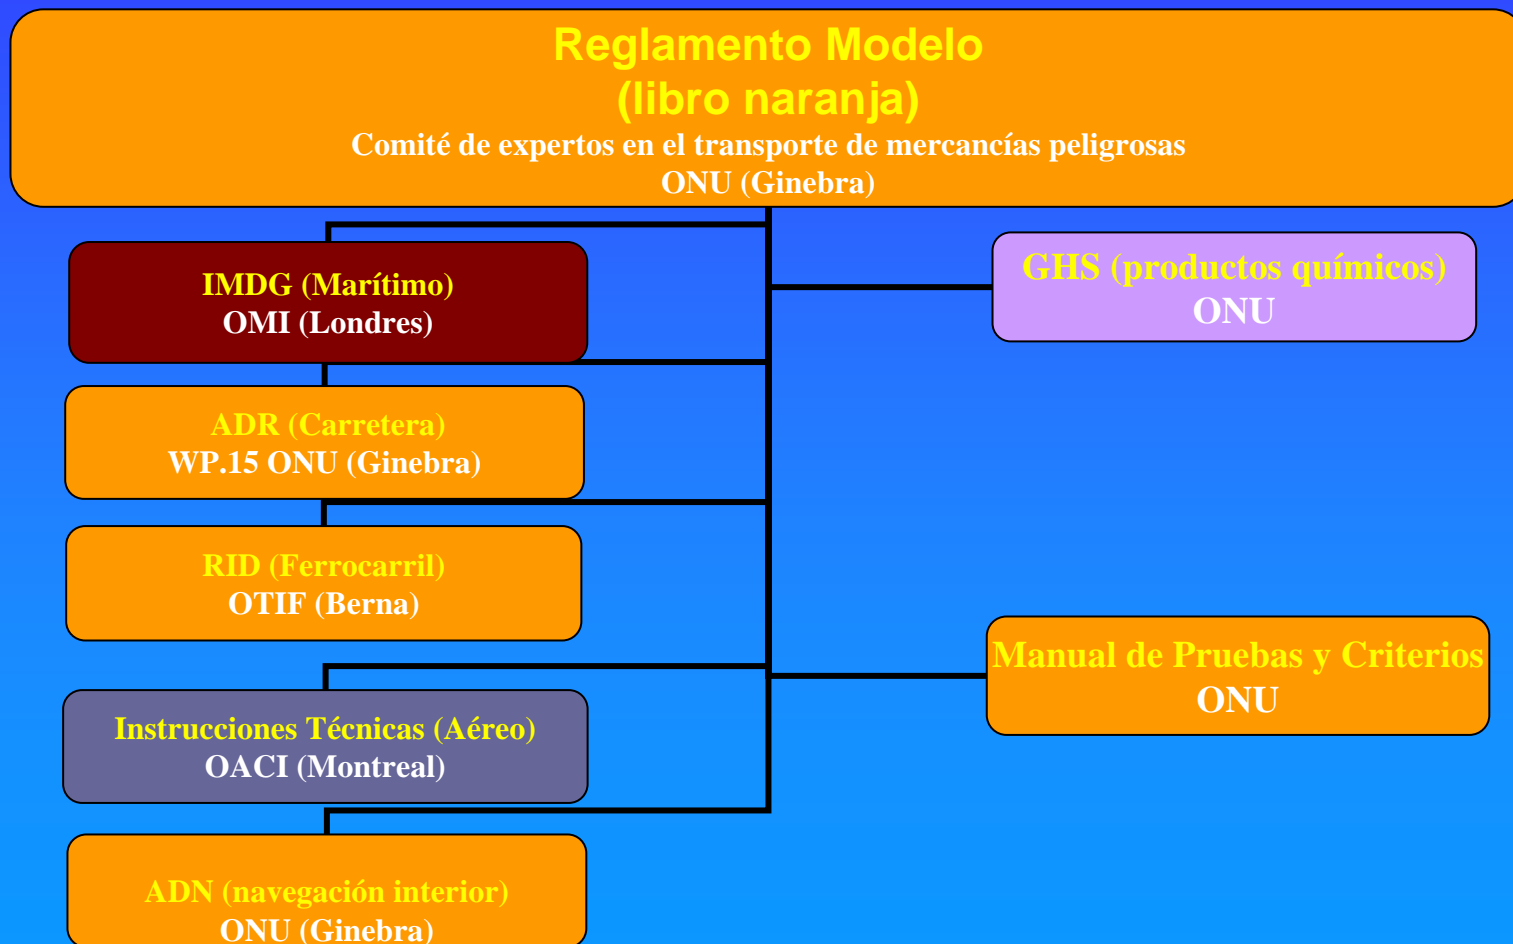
Reglamento Modelo
(libro naranja)
Comité de expertos en el transporte de mercancías peligrosas
ONU (Ginebra)

IMDG (Marítimo)
OMI (Londres)

GHS (productos químicos)
ONU

ADR (Carretera)
WP.15 ONU (Ginebra)

RID (Ferrocarril)
OTIF (Berna)

Manual de Pruebas y Criterios
ONU

Instrucciones Técnicas (Aéreo)
OACI (Montreal)

ADN (navegación interior)
ONU (Ginebra)